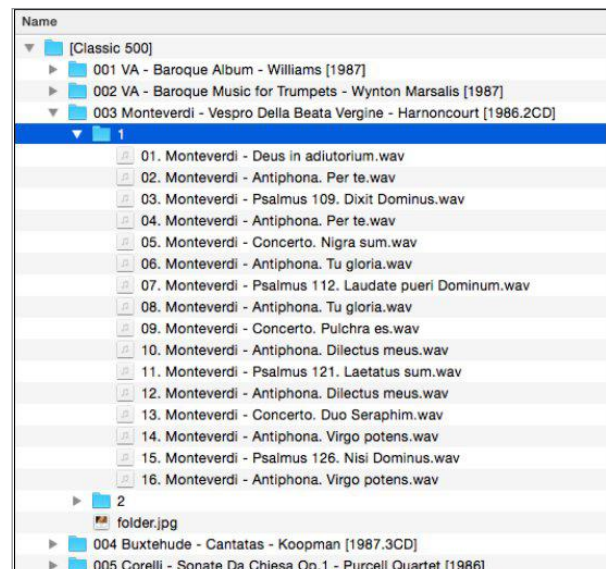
Name

[Classic 500]
001 VA - Baroque Album - Williams [1987]
002 VA - Baroque Music for Trumpets - Wynton Marsalis [1987]
003 Monteverdi - Vespro Della Beata Vergine - Harnoncourt [1986.2CD]
1
01. Monteverdi - Deus in adiutorium.wav
02. Monteverdi - Antiphona. Per te.wav
03. Monteverdi - Psalmus 109. Dixit Dominus.wav
04. Monteverdi - Antiphona. Per te.wav
05. Monteverdi - Concerto. Nigra sum.wav
06. Monteverdi - Antiphona. Tu gloria.wav
07. Monteverdi - Psalmus 112. Laudate pueri Dominum.wav
08. Monteverdi - Antiphona. Tu gloria.wav
09. Monteverdi - Concerto. Pulchra es.wav
10. Monteverdi - Antiphona. Dilectus meus.wav
11. Monteverdi - Psalmus 121. Laetatus sum.wav
12. Monteverdi - Antiphona. Dilectus meus.wav
13. Monteverdi - Concerto. Duo Seraphim.wav
14. Monteverdi - Antiphona. Virgo potens.wav
15. Monteverdi - Psalmus 126. Nisi Dominus.wav
16. Monteverdi - Antiphona. Virgo potens.wav
2
folder.jpg
004 Buxtehude - Cantatas - Koopman [1987.3CD]
005 Corelli - Sonate Da Chiesa Op.1 - Purcell Quartet [1986]